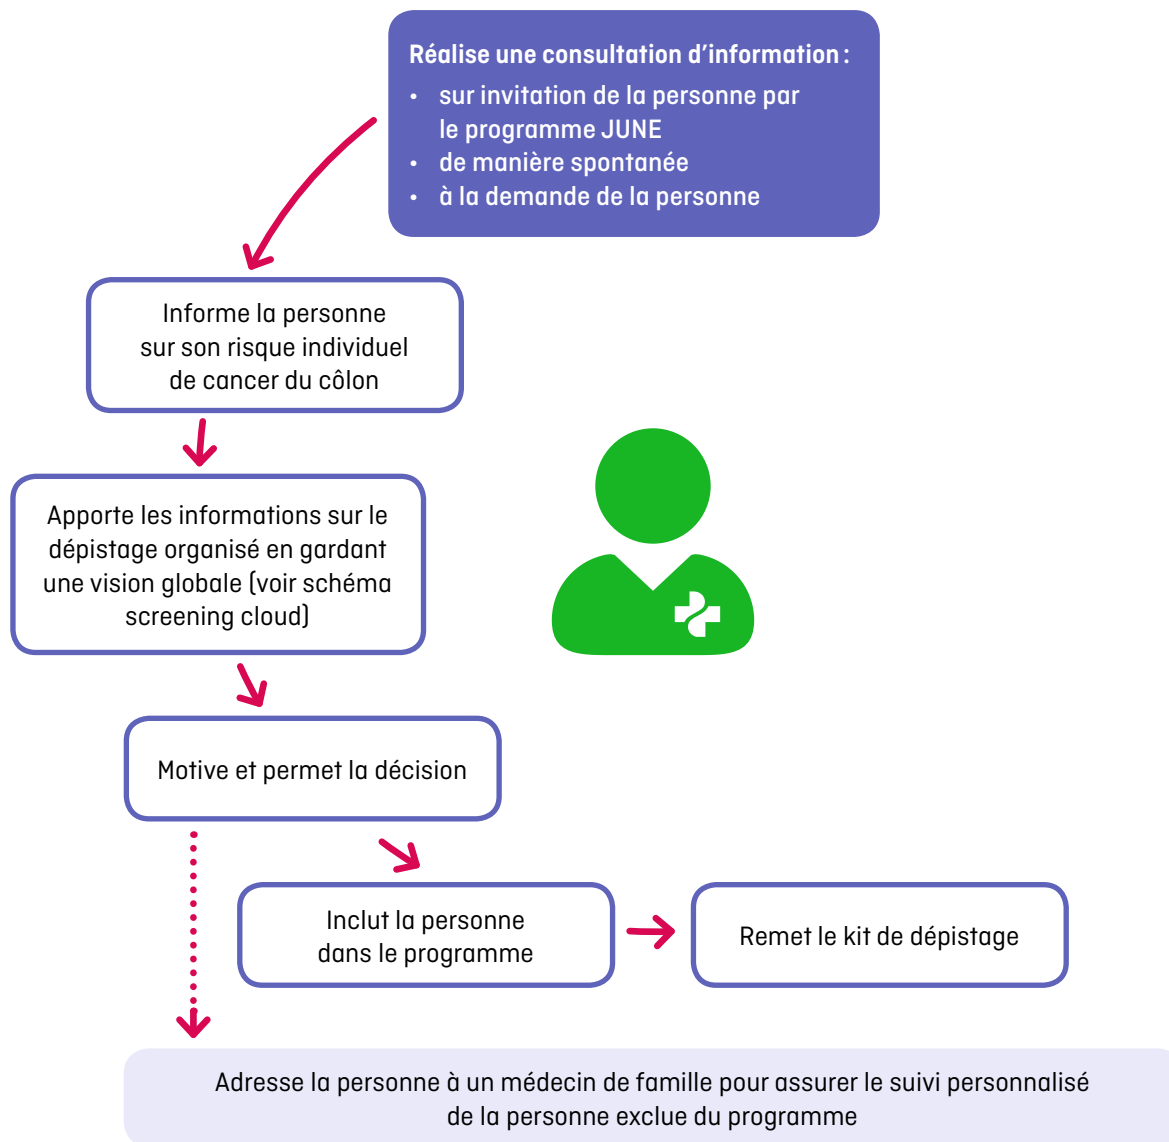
Réalise une consultation d’information :

- sur invitation de la personne par le programme JUNE
- de manière spontanée
- à la demande de la personne

Informe la personne sur son risque individuel de cancer du côlon

Apporte les informations sur le dépistage organisé en gardant une vision globale (voir schéma screening cloud)

Motive et permet la décision

Inclut la personne dans le programme

Remet le kit de dépistage

Adresse la personne à un médecin de famille pour assurer le suivi personnalisé de la personne exclue du programme